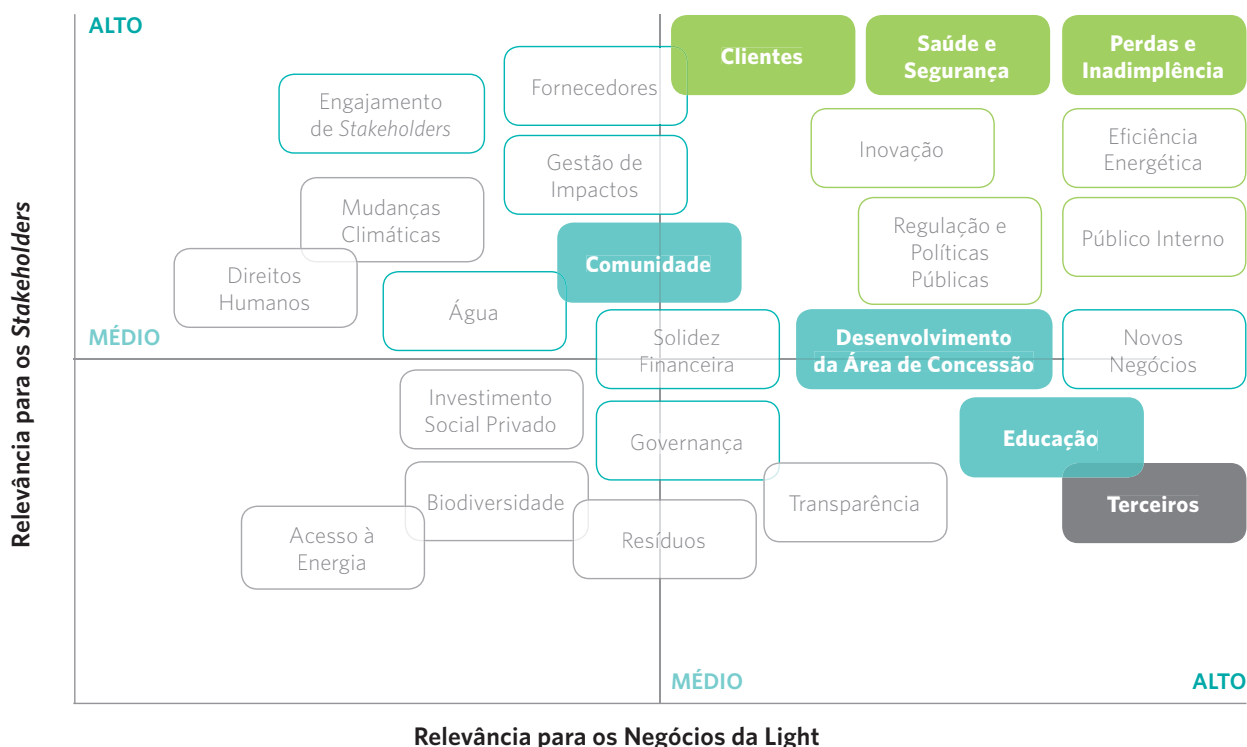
ALTO

Relevância para os *Stakeholders*

Clientes

Saúde e Segurança

Perdas e Inadimplência

Fornecedores

Engajamento de *Stakeholders*

Gestão de Impactos

Inovação

Eficiência Energética

Mudanças Climáticas

Regulação e Políticas Públicas

Público Interno

Comunidade

Direitos Humanos

Água

MÉDIO

Solidez Financeira

Desenvolvimento da Área de Concessão

Novos Negócios

Investimento Social Privado

Governança

Educação

Biodiversidade

Transparência

Terceiros

Acesso à Energia

Resíduos

MÉDIO

ALTO

Relevância para os Negócios da Light